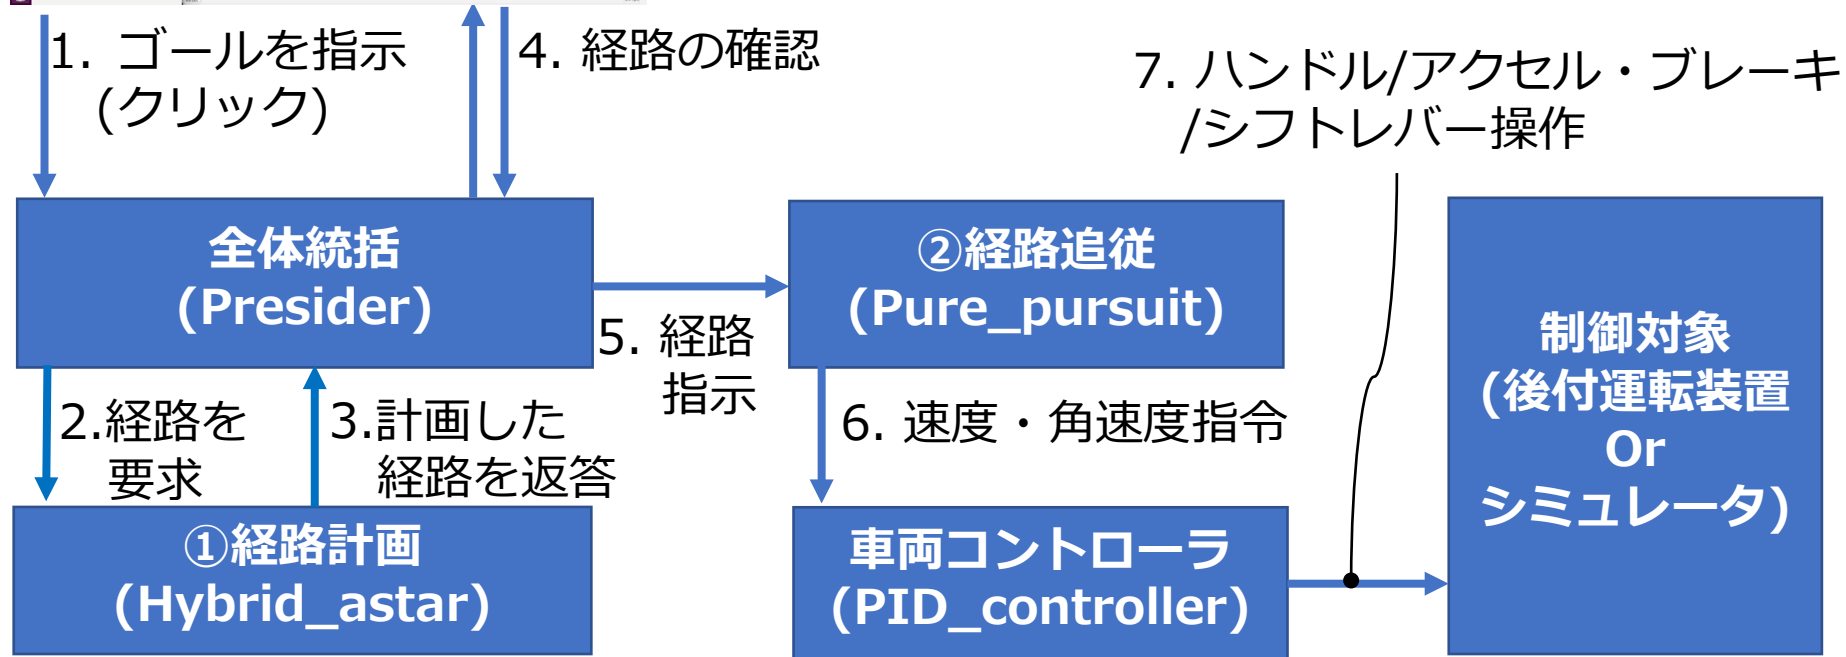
1. ゴールを指示 (クリック)

4. 経路の確認

7. ハンドル/アクセル・ブレーキ /シフトレバー操作

全体統括 (Presider)

②経路追従 (Pure_pursuit)

5. 経路 指示

制御対象 (後付運転装置 Or シミュレータ)

2.経路を 要求

3.計画した 経路を返答

6. 速度・角速度指令

①経路計画 (Hybrid_astar)

車両コントローラ (PID_controller)